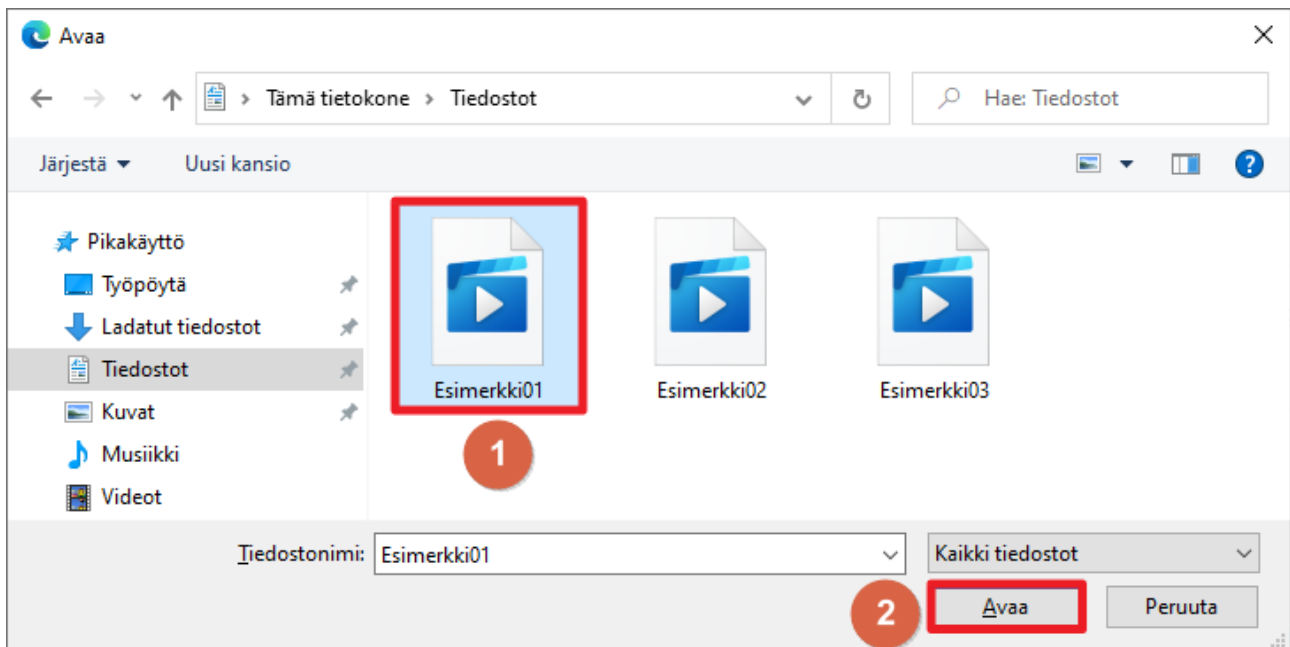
Avaa

Tämä tietokone > Tiedostot

Hae: Tiedostot

Järjestä ▾ Uusi kansio

Pikakäyttö
Työpöytä
Ladatut tiedostot
Tiedostot
Kuvat
Musiikki
Videot

Esimerkki01
Esimerkki02
Esimerkki03

1

Tiedostonimi: Esimerkki01

Kaikki tiedostot

2

Avaa

Peruuta